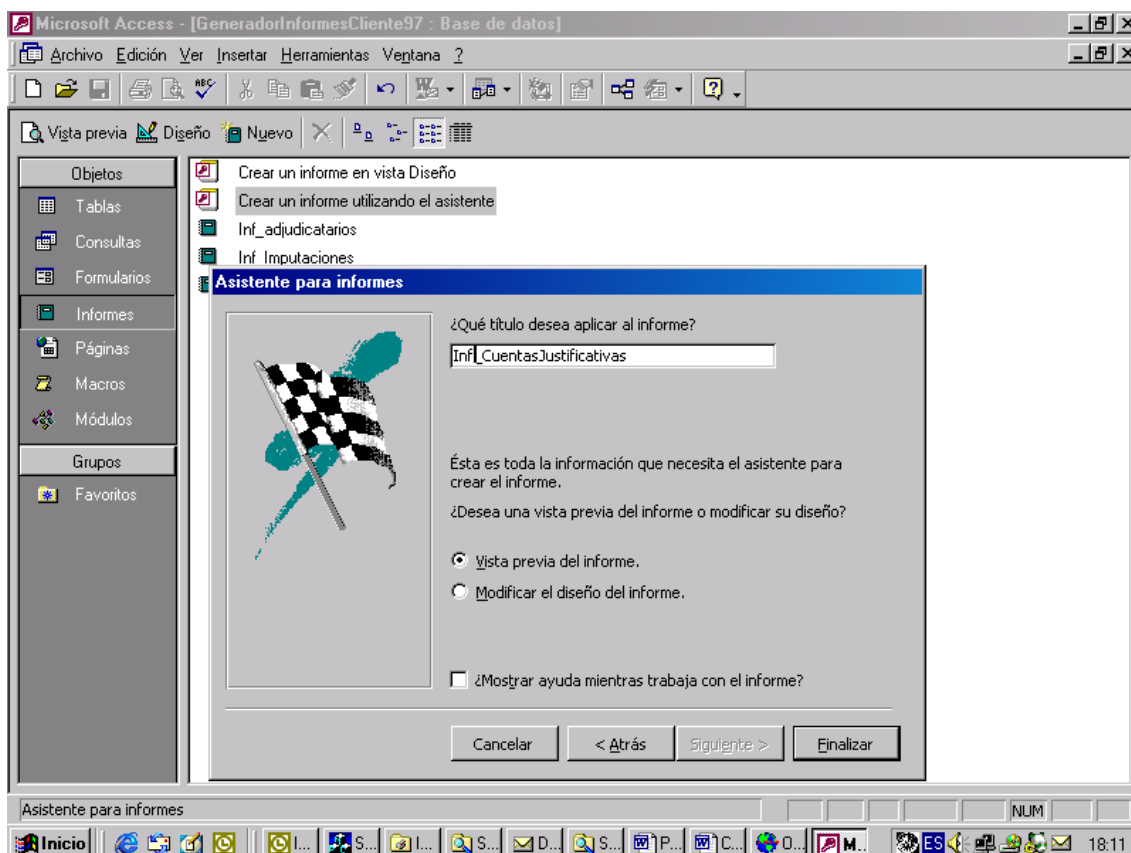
Microsoft Access - [GeneradorInformesCliente97 : Base de datos]

Archivo Edición Ver Insertar Herramientas Ventana ?

Vista previa Diseño Nuevo

Objetos
Tablas
Consultas
Formularios
Informes
Páginas
Macros
Módulos
Grupos
Favoritos

Crear un informe en vista Diseño
Crear un informe utilizando el asistente
Inf_adjudicatarios
Inf_Imputaciones

Asistente para informes

¿Qué título desea aplicar al informe?

Inf_CuentasJustificativas

Ésta es toda la información que necesita el asistente para crear el informe.

¿Desea una vista previa del informe o modificar su diseño?

Vista previa del informe.

Modificar el diseño del informe.

¿Mostrar ayuda mientras trabaja con el informe?

Cancelar
< Atrás
Siguiente >
Finalizar

Asistente para informes
NUM

Inicio
I... S... I... S... D... S... P... C... O... M...
ES
18:11